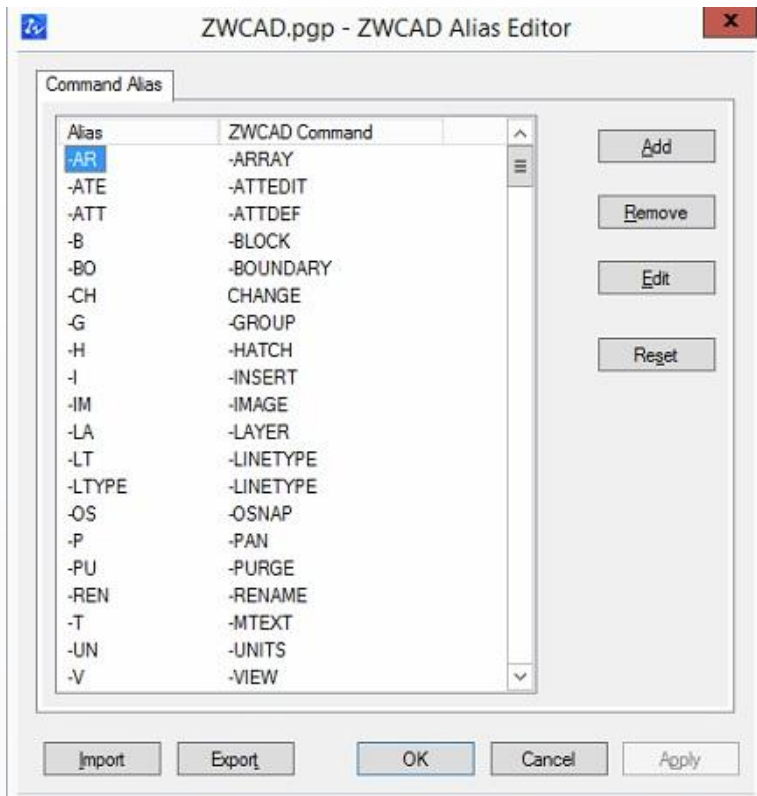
ZWCAD.pgp - ZWCAD Alias Editor

Command Alias

| Alias | ZWCAD Command |
|---|---|
| -AR | -ARRAY |
| -ATE | -ATTEDIT |
| -ATT | -ATTDEF |
| -B | -BLOCK |
| -BO | -BOUNDARY |
| -CH | CHANGE |
| -G | -GROUP |
| -H | -HATCH |
| -I | -INSERT |
| -IM | -IMAGE |
| -LA | -LAYER |
| -LT | -LINETYPE |
| -LTYPE | -LINETYPE |
| -OS | -OSNAP |
| -P | -PAN |
| -PU | -PURGE |
| -REN | -RENAME |
| -T | -MTEXT |
| -UN | -UNITS |
| -V | -VIEW |

Add

Remove

Edit

Reset

Import

Export

OK

Cancel

Apply